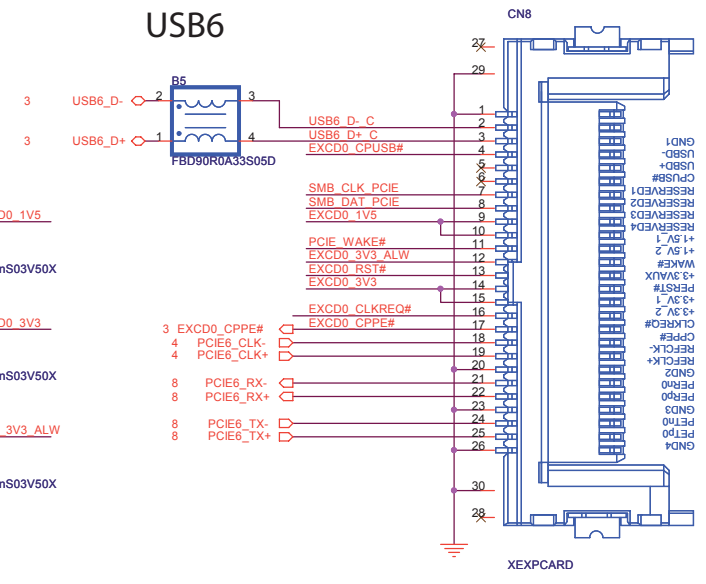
USB6

CN8

27
29

B5

3 USB6_D- 2 3
3 USB6_D+ 1 4

FBD90R0A33S05D

1
USB6_D-_C 2
USB6_D+_C 3
EXCD0_CPUSB# 4
5
6
SMB_CLK_PCIE 7
SMB_DAT_PCIE 8
EXCD0_1V5 9
10
PCIE_WAKE# 11
EXCD0_3V3_ALW 12
EXCD0_RST# 13
EXCD0_3V3 14
15
EXCD0_CLKREQ# 16
3 EXCD0_CPPE# EXCD0_CPPE# 17
4 PCIE6_CLK- 18
4 PCIE6_CLK+ 19
20
8 PCIE6_RX- 21
8 PCIE6_RX+ 22
23
8 PCIE6_TX- 24
8 PCIE6_TX+ 25
26

30
28

D0_1V5
nS03V50X
D0_3V3
nS03V50X
3V3_ALW
nS03V50X

GND1
USBD-
USBD+
CPUSB#
RESERVED1
RESERVED2
RESERVED3
RESERVED4
+1.5V_1
+1.5V_2
WAKE#
+3.3VAUX
PERST#
+3.3V_1
+3.3V_2
CLKREQ#
CPPE#
REFCLK-
REFCLK+
GND2
PERn0
PERp0
GND3
PETn0
PETp0
GND4

XEXPCARD